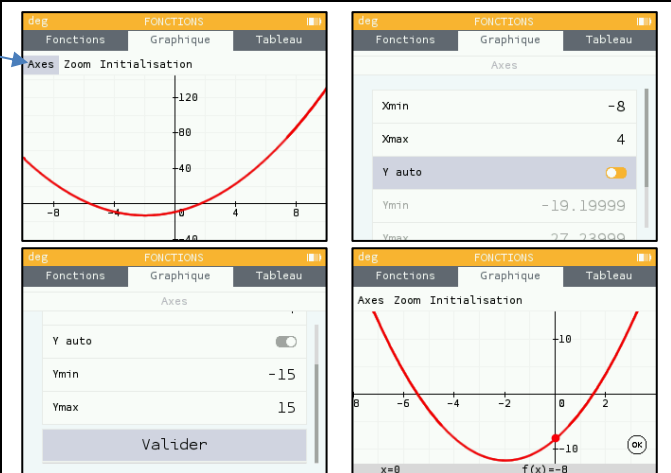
deg FONCTIONS

Fonctions Graphique Tableau

Axes Zoom Initialisation

120
80
40
-8 -4 0 4 8
-40

deg FONCTIONS

Fonctions Graphique Tableau

Axes

Xmin -8
Xmax 4
Y auto
Ymin -19.19999
Ymax 27.23999

deg FONCTIONS

Fonctions Graphique Tableau

Axes

Y auto
Ymin -15
Ymax 15

Valider

deg FONCTIONS

Fonctions Graphique Tableau

Axes Zoom Initialisation

10
-8 -6 -4 -2 0 2
-10

OK

x=0 f(x)=-8